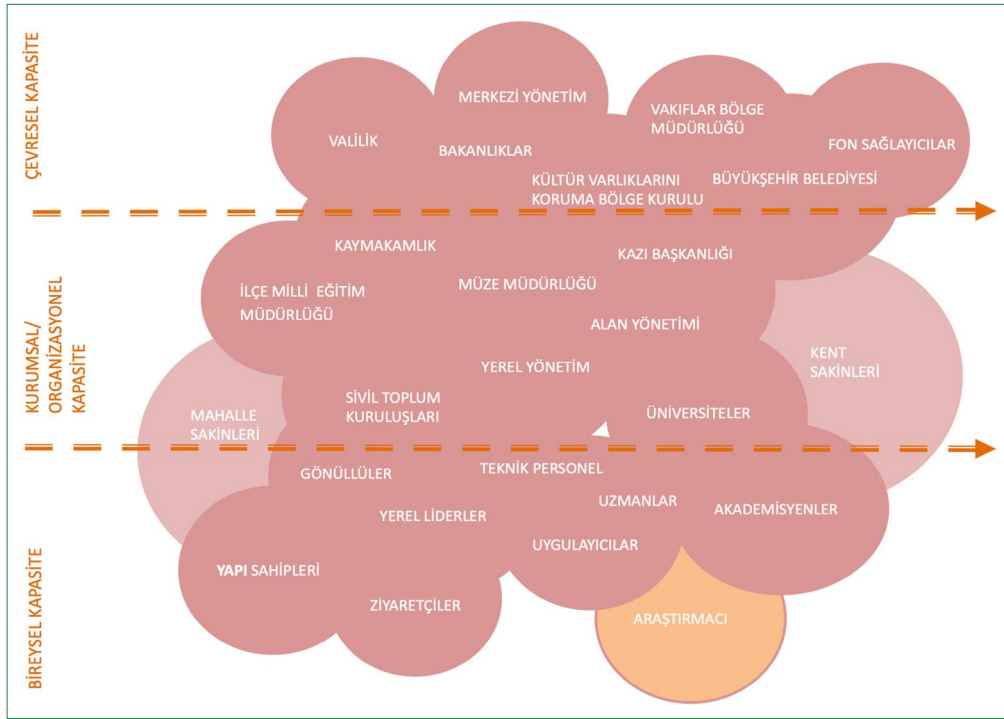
ÇEVRESEL KAPASİTE

KURUMSAL/ ORGANİZASYONEL KAPASİTE

BİREYSEL KAPASİTE

MERKEZİ YÖNETİM

VAKIFLAR BÖLGE MÜDÜRLÜĞÜ

VALİLİK

BAKANLIKLAR

FON SAĞLAYICILAR

KÜLTÜR VARLIKLARINI KORUMA BÖLGE KURULU

BÜYÜKŞEHİR BELEDİYESİ

KAYMAKAMLIK

KAZI BAŞKANLIĞI

İLÇE MİLLİ EĞİTİM MÜDÜRLÜĞÜ

MÜZE MÜDÜRLÜĞÜ

ALAN YÖNETİMİ

KENT SAKİNLERİ

YEREL YÖNETİM

SİVİL TOPLUM KURULUŞLARI

MAHALLE SAKİNLERİ

ÜNİVERSİTELER

GÖNÜLLÜLER

TEKNİK PERSONEL

UZMANLAR

AKADEMİSYENLER

YEREL LİDERLER

UYGULAYICILAR

YAPI SAHİPLERİ

ZİYARETÇİLER

ARAŞTIRMACI